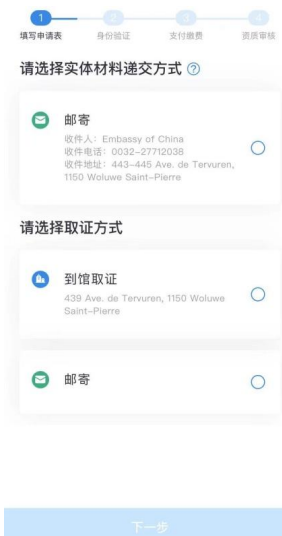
1 填写申请表
2 身份验证
3 支付缴费
4 资质审核

请选择实体材料递交方式 ?

邮寄
收件人: Embassy of China
收件电话: 0032-27712038
收件地址: 443-445 Ave. de Tervuren, 1150 Woluwe Saint-Pierre

请选择取证方式

到馆取证
439 Ave. de Tervuren, 1150 Woluwe Saint-Pierre

邮寄

下一步